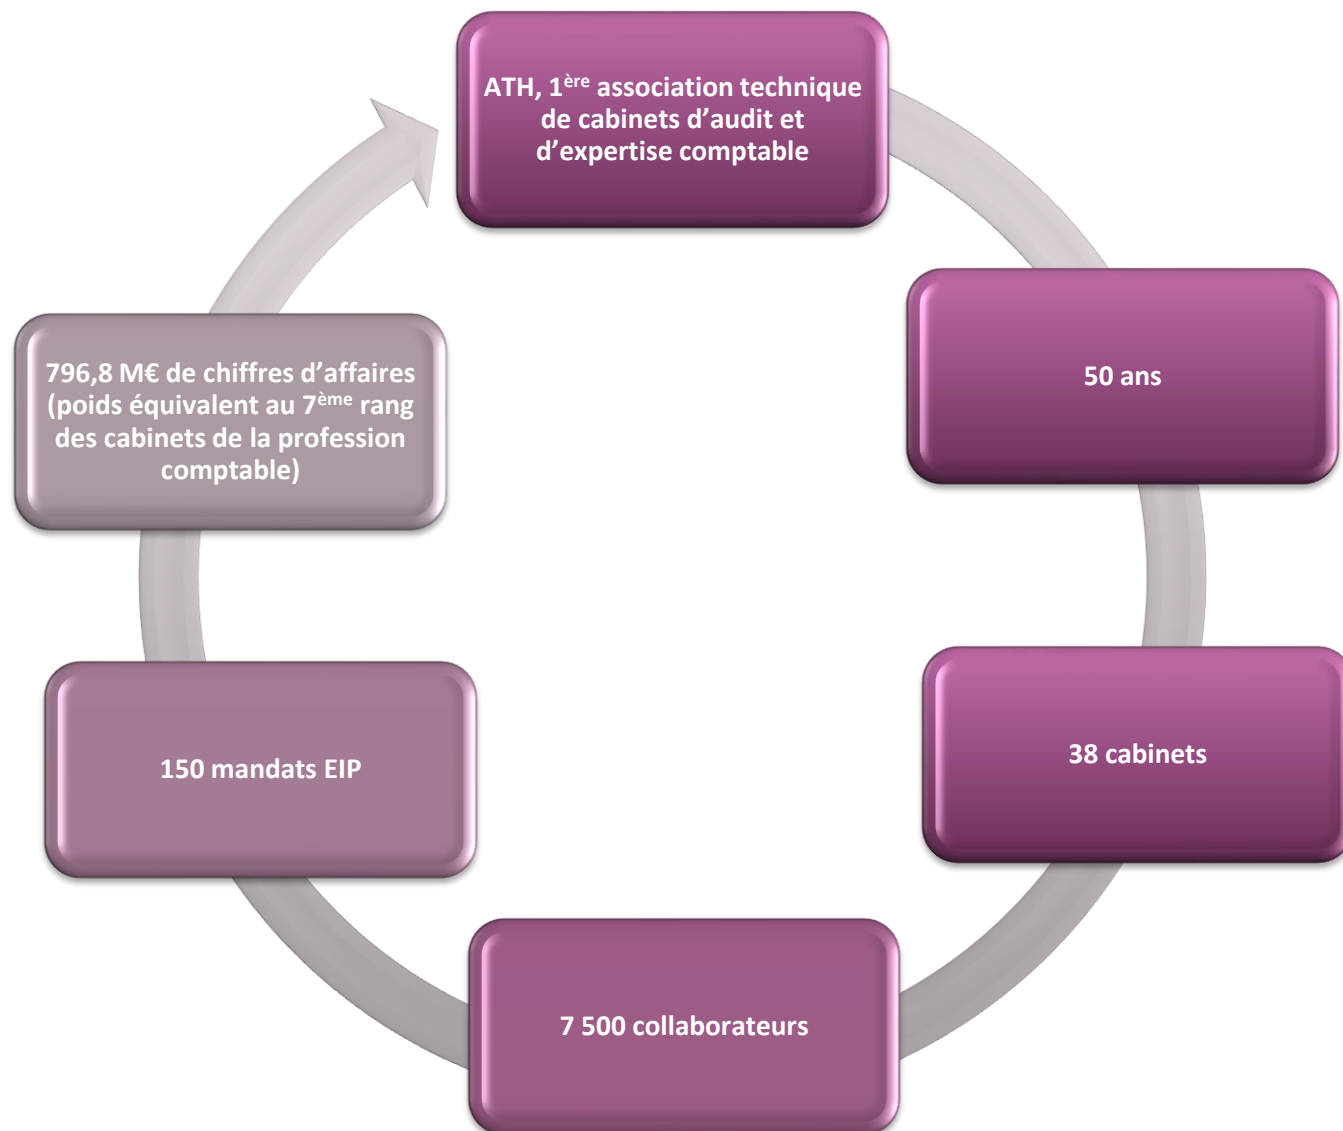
ATH, 1$^{ère}$ association technique de cabinets d’audit et d’expertise comptable

50 ans

38 cabinets

7 500 collaborateurs

150 mandats EIP

796,8 M€ de chiffres d’affaires (poids équivalent au 7$^{ème}$ rang des cabinets de la profession comptable)